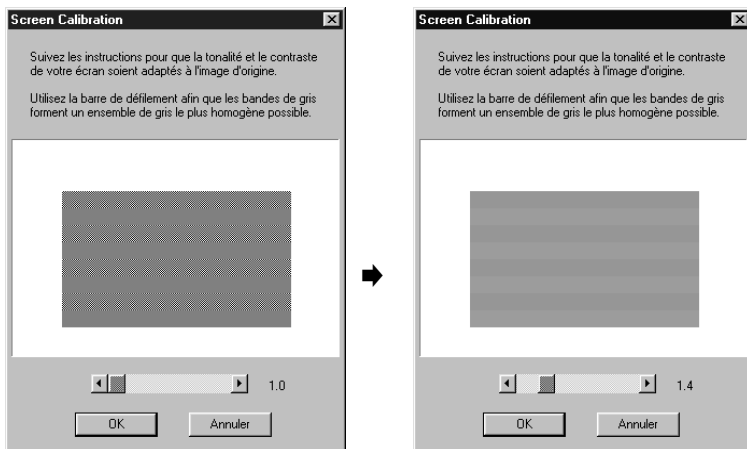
Screen Calibration

Suivez les instructions pour que la tonalité et le contraste de votre écran soient adaptés à l'image d'origine.

Utilisez la barre de défilement afin que les bandes de gris forment un ensemble de gris le plus homogène possible.

1.0

OK

Annuler

Screen Calibration

Suivez les instructions pour que la tonalité et le contraste de votre écran soient adaptés à l'image d'origine.

Utilisez la barre de défilement afin que les bandes de gris forment un ensemble de gris le plus homogène possible.

1.4

OK

Annuler